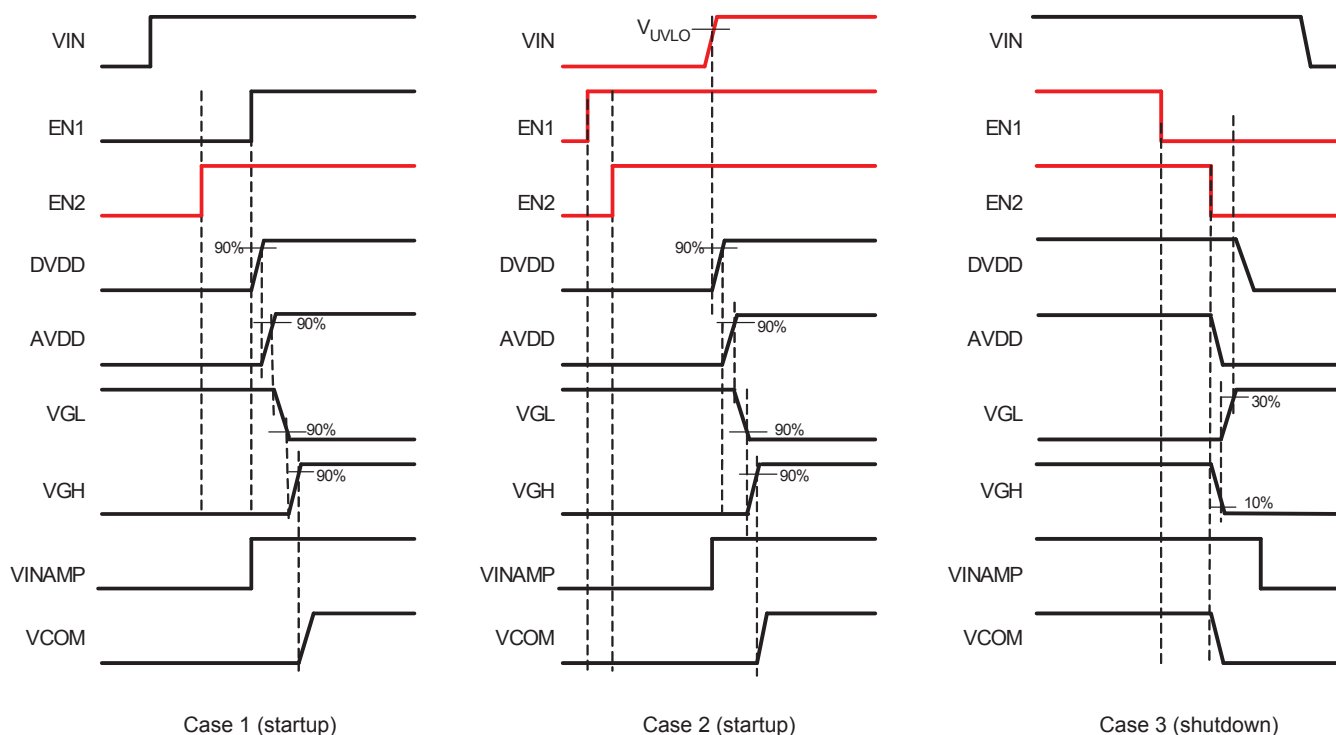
VIN
EN1
EN2
DVDD
90%
AVDD
90%
VGL
90%
VGH
90%
VINAMP
VCOM
Case 1 (startup)

VIN
$V_{UVLO}$
EN1
EN2
DVDD
90%
AVDD
90%
VGL
90%
VGH
90%
VINAMP
VCOM
Case 2 (startup)

VIN
EN1
EN2
DVDD
AVDD
VGL
30%
VGH
10%
VINAMP
VCOM
Case 3 (shutdown)